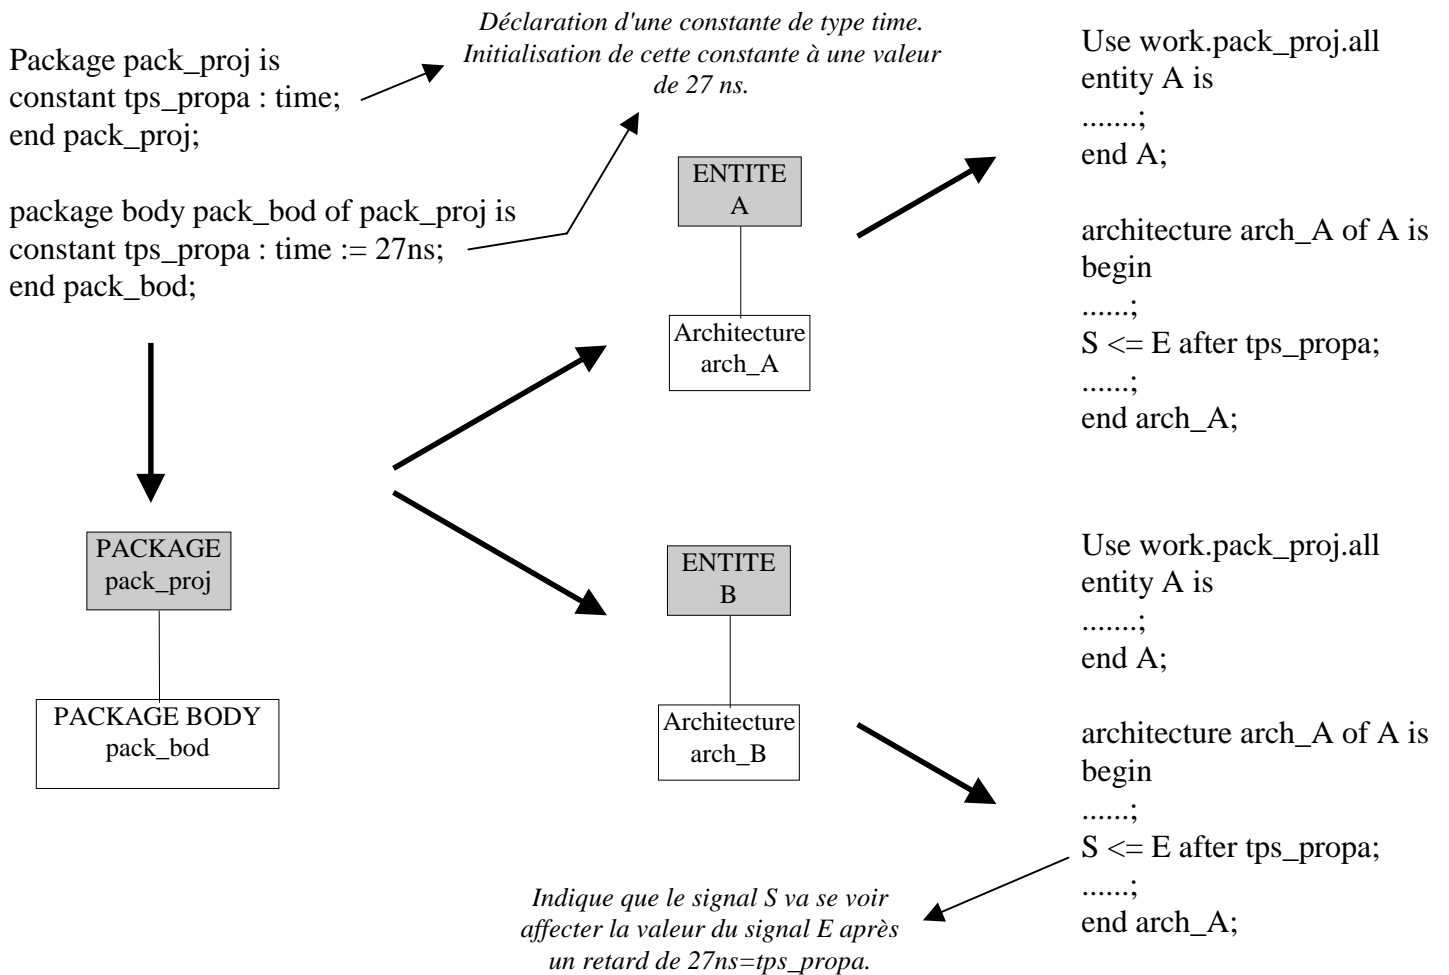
Package pack_proj is
constant tps_propa : time;
end pack_proj;

Déclaration d'une constante de type time. Initialisation de cette constante à une valeur de 27 ns.

Use work.pack_proj.all
entity A is
.......;
end A;

architecture arch_A of A is
begin
......;
S <= E after tps_propa;
......;
end arch_A;

package body pack_bod of pack_proj is
constant tps_propa : time := 27ns;
end pack_bod;

ENTITE
A

Architecture
arch_A

PACKAGE
pack_proj

PACKAGE BODY
pack_bod

ENTITE
B

Architecture
arch_B

Use work.pack_proj.all
entity A is
.......;
end A;

architecture arch_A of A is
begin
......;
S <= E after tps_propa;
......;
end arch_A;

Indique que le signal S va se voir affecter la valeur du signal E après un retard de 27ns=tps_propa.